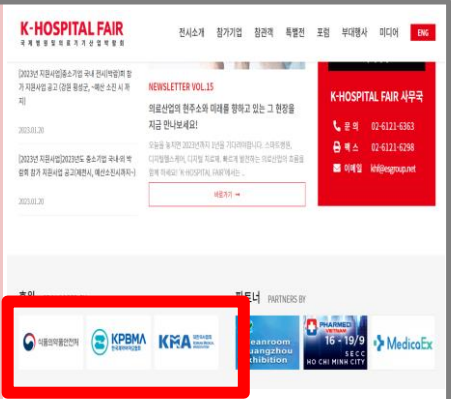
K-HOSPITAL FAIR
국제병원의료산업박람회

전시소개 참가기업 참관객 특별전 포럼 부대행사 미디어 ENG

[2023년 지원사업]중소기업 국내 전시(박람)회 참가 지원사업 공고 (강원 횡성군, ~예산 소진 시 까지)

2023.01.20

[2023년 지원사업]2023년도 중소기업 국내·외 박람회 참가 지원사업 공고(계천시, 예산소진시까지~)

2023.01.20

NEWSLETTER VOL.15

의료산업의 현주소와 미래를 향하고 있는 그 현장을 지금 만나보세요!

오늘을 놓치면 2023년까지 1년을 기다려야합니다. 스마트병원, 디지털헬스케어, 디지털 치료제, 빠르게 발전하는 의료산업의 흐름을 함께 하세요! 'K-HOSPITAL FAIR'에서는 ...

바로가기 →

K-HOSPITAL FAIR 사무국

문의 02-6121-6363

팩스 02-6121-6298

이메일 khf@esgroup.net

후원

식품의약품안전처

KPBMA 한국제약바이오협회

KMA 대한의사협회

파트너 PARTNERS BY

Cleanroom Guangzhou Exhibition

PHARMED VIETNAM 16 - 19/9 SECC HO CHI MINH CITY

MedicoEx